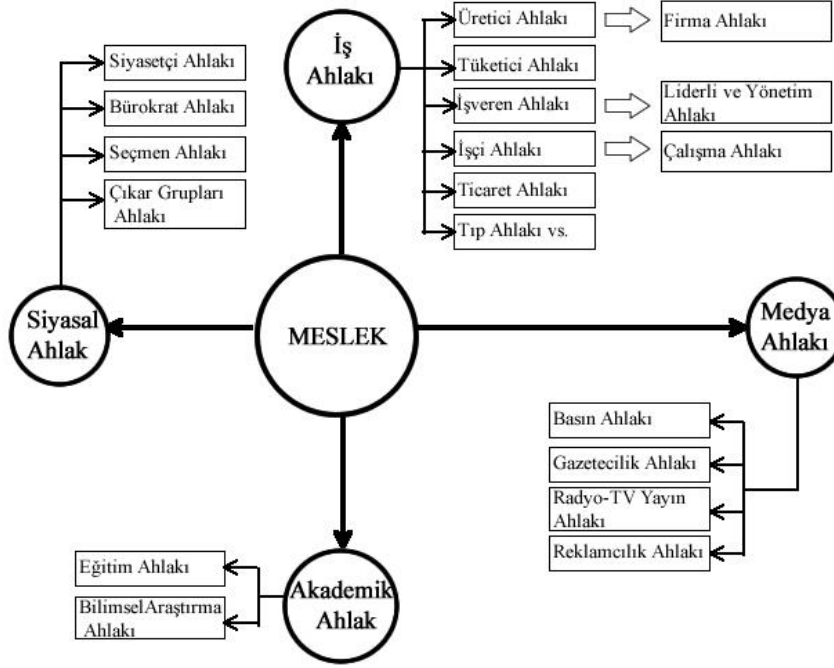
İş Ahlakı

Üretici Ahlakı
Firma Ahlakı
Tüketici Ahlakı
İşveren Ahlakı
Liderli ve Yönetim Ahlakı
İşçi Ahlakı
Çalışma Ahlakı
Ticaret Ahlakı
Tıp Ahlakı vs.

Siyasetçi Ahlakı
Bürokrat Ahlakı
Seçmen Ahlakı
Çıkar Grupları Ahlakı

Siyasal Ahlak

MESLEK

Medya Ahlakı

Basın Ahlakı
Gazetecilik Ahlakı
Radyo-TV Yayın Ahlakı
Reklamcılık Ahlakı

Eğitim Ahlakı
BilimselAraştırma Ahlakı

Akademik Ahlak